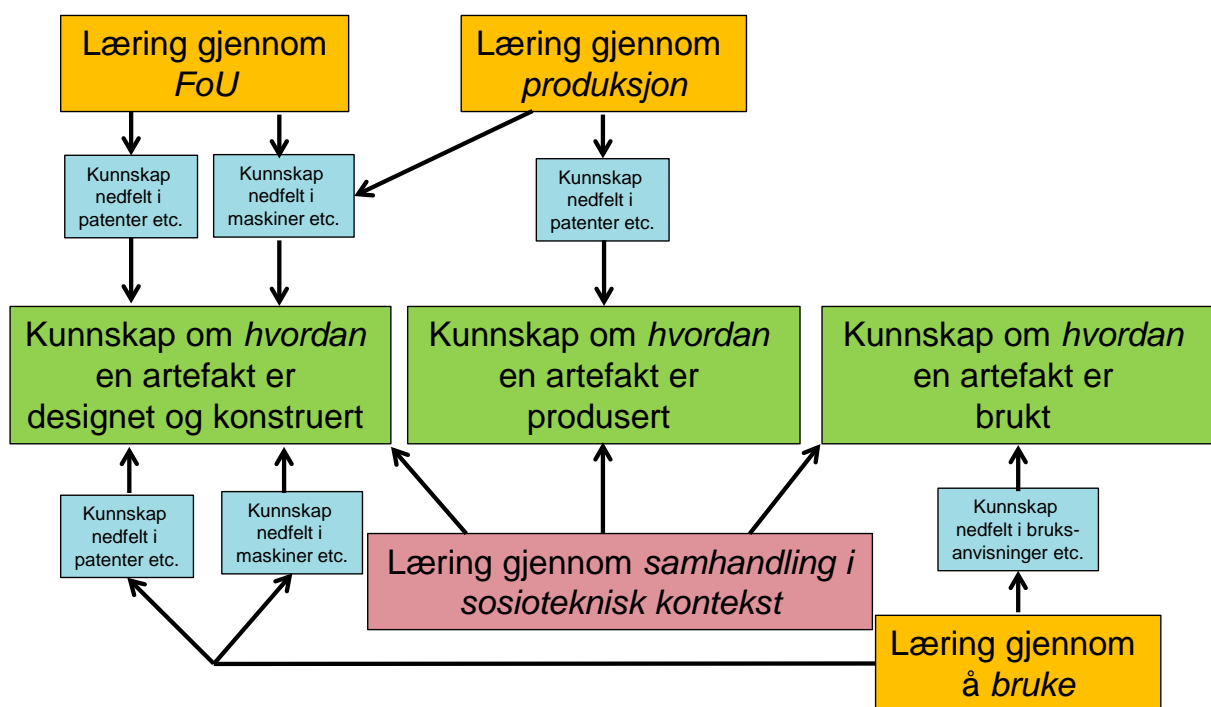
Læring gjennom *FoU*

Læring gjennom *produksjon*

Kunnskap nedfelt i patenter etc.

Kunnskap nedfelt i maskiner etc.

Kunnskap nedfelt i patenter etc.

Kunnskap om *hvordan* en artefakt er designet og konstruert

Kunnskap om *hvordan* en artefakt er produsert

Kunnskap om *hvordan* en artefakt er brukt

Kunnskap nedfelt i patenter etc.

Kunnskap nedfelt i maskiner etc.

Læring gjennom *samhandling i sosioteknisk kontekst*

Kunnskap nedfelt i bruksanvisninger etc.

Læring gjennom å *bruke*